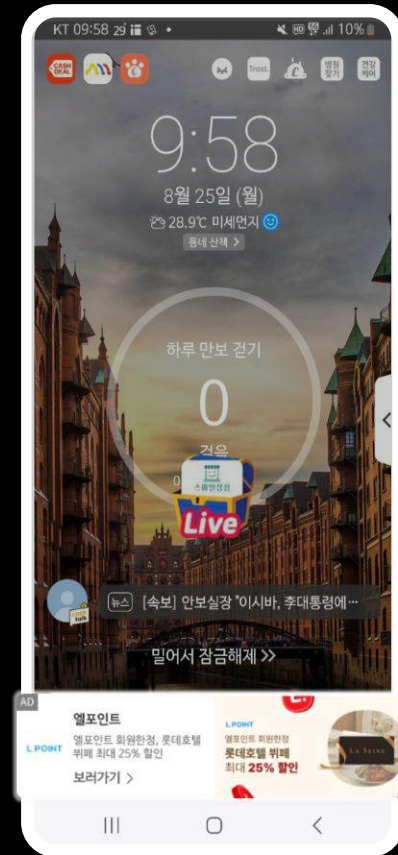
KT 09:58 29 • 10%

CASH DEAL

Trost

병원 찾기

건강 케어

9:58

8월 25일 (월)

28.9℃ 미세먼지

동네 산책 >

하루 만보 걷기

0

걸음

Live

뉴스 [속보] 안보실장 "이시바, 李대통령에…

밀어서 잠금해제 >>

AD

엘포인트

L.POINT

엘포인트 회원한정, 롯데호텔 뷔페 최대 25% 할인

보러가기 >

L.POINT

엘포인트 회원한정

롯데호텔 뷔페 최대 25% 할인

LA SEINE